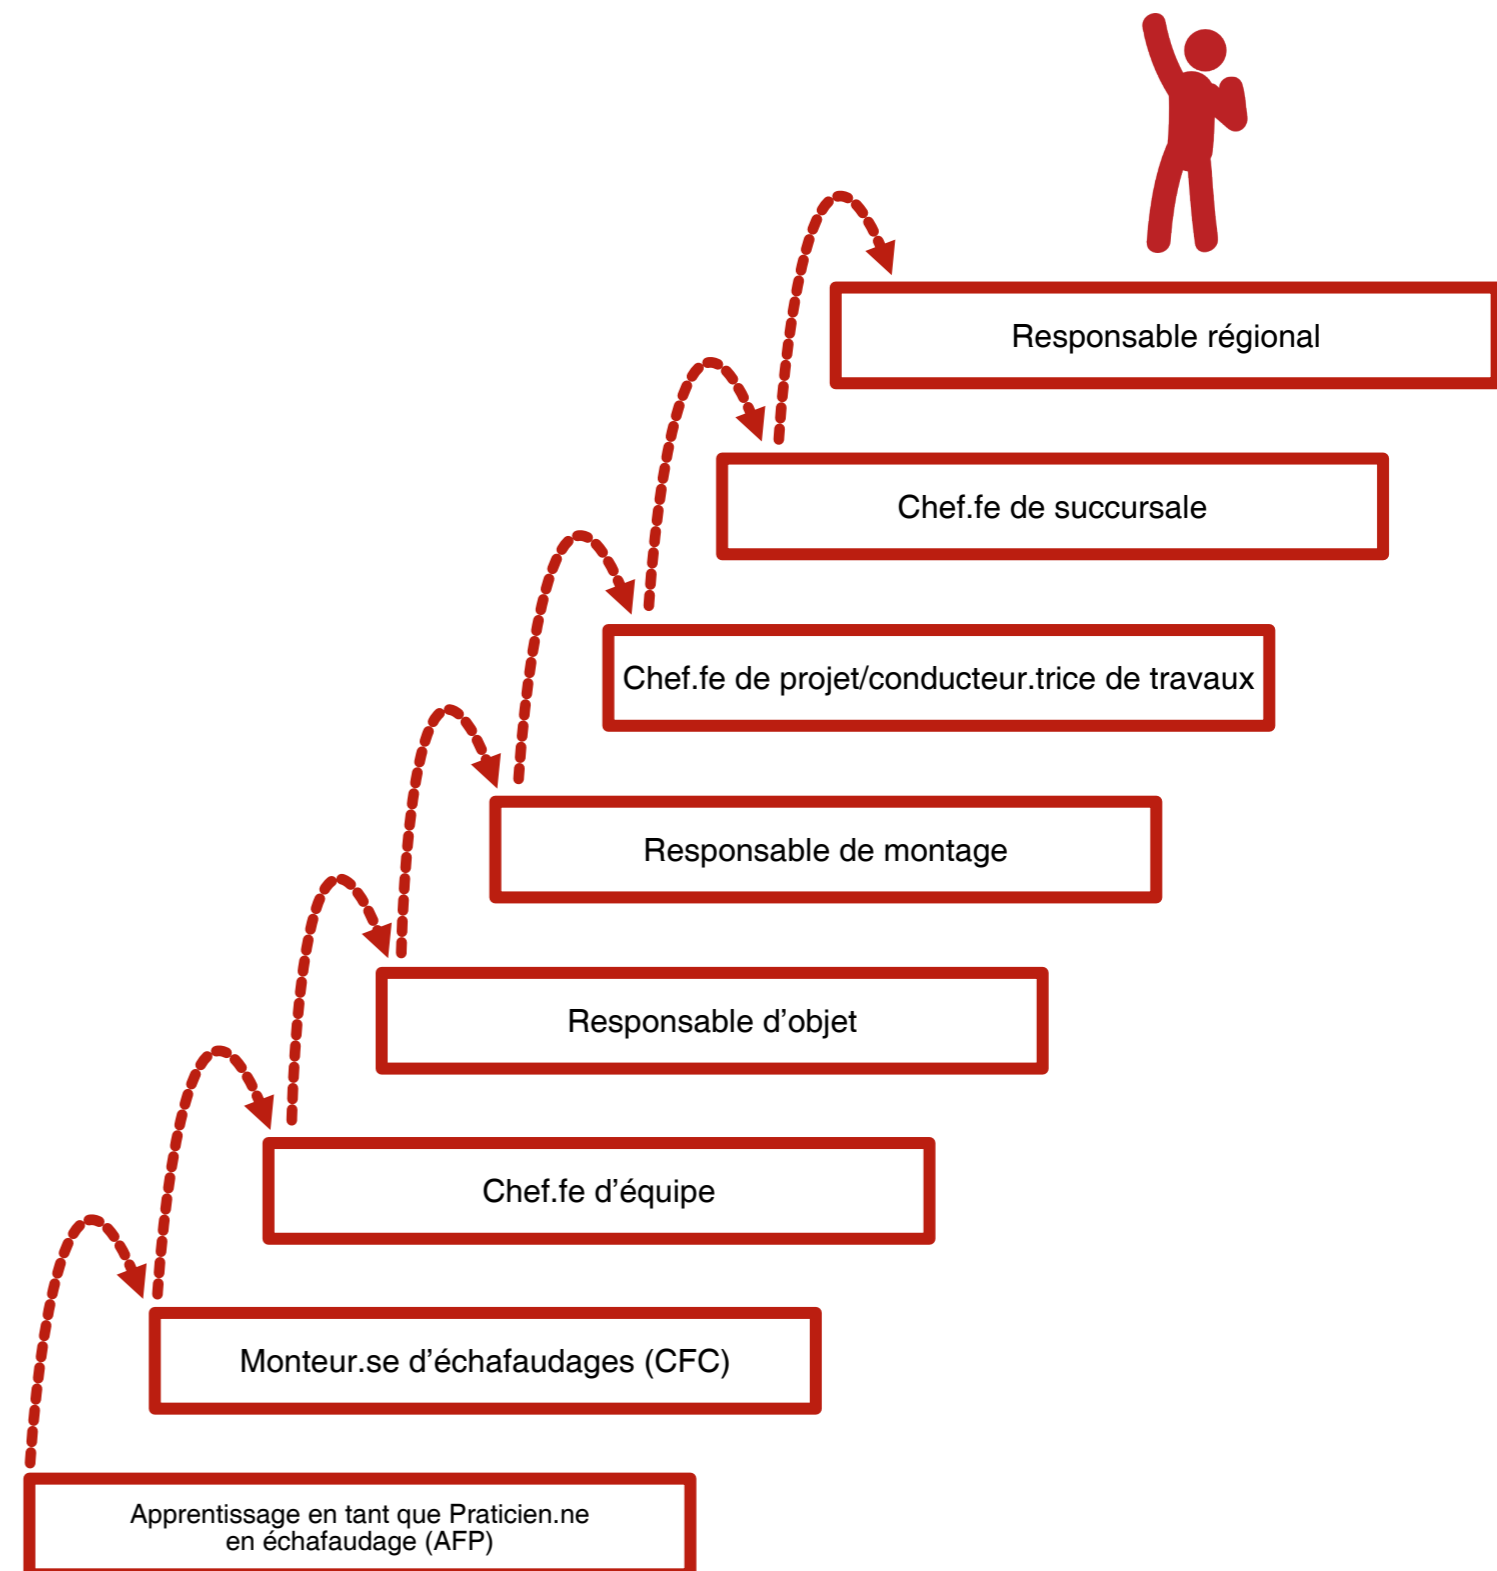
Responsable régional

Chef.fe de succursale

Chef.fe de projet/conducteur.trice de travaux

Responsable de montage

Responsable d'objet

Chef.fe d'équipe

Monteur.se d'échafaudages (CFC)

Apprentissage en tant que Praticien.ne en échafaudage (AFP)